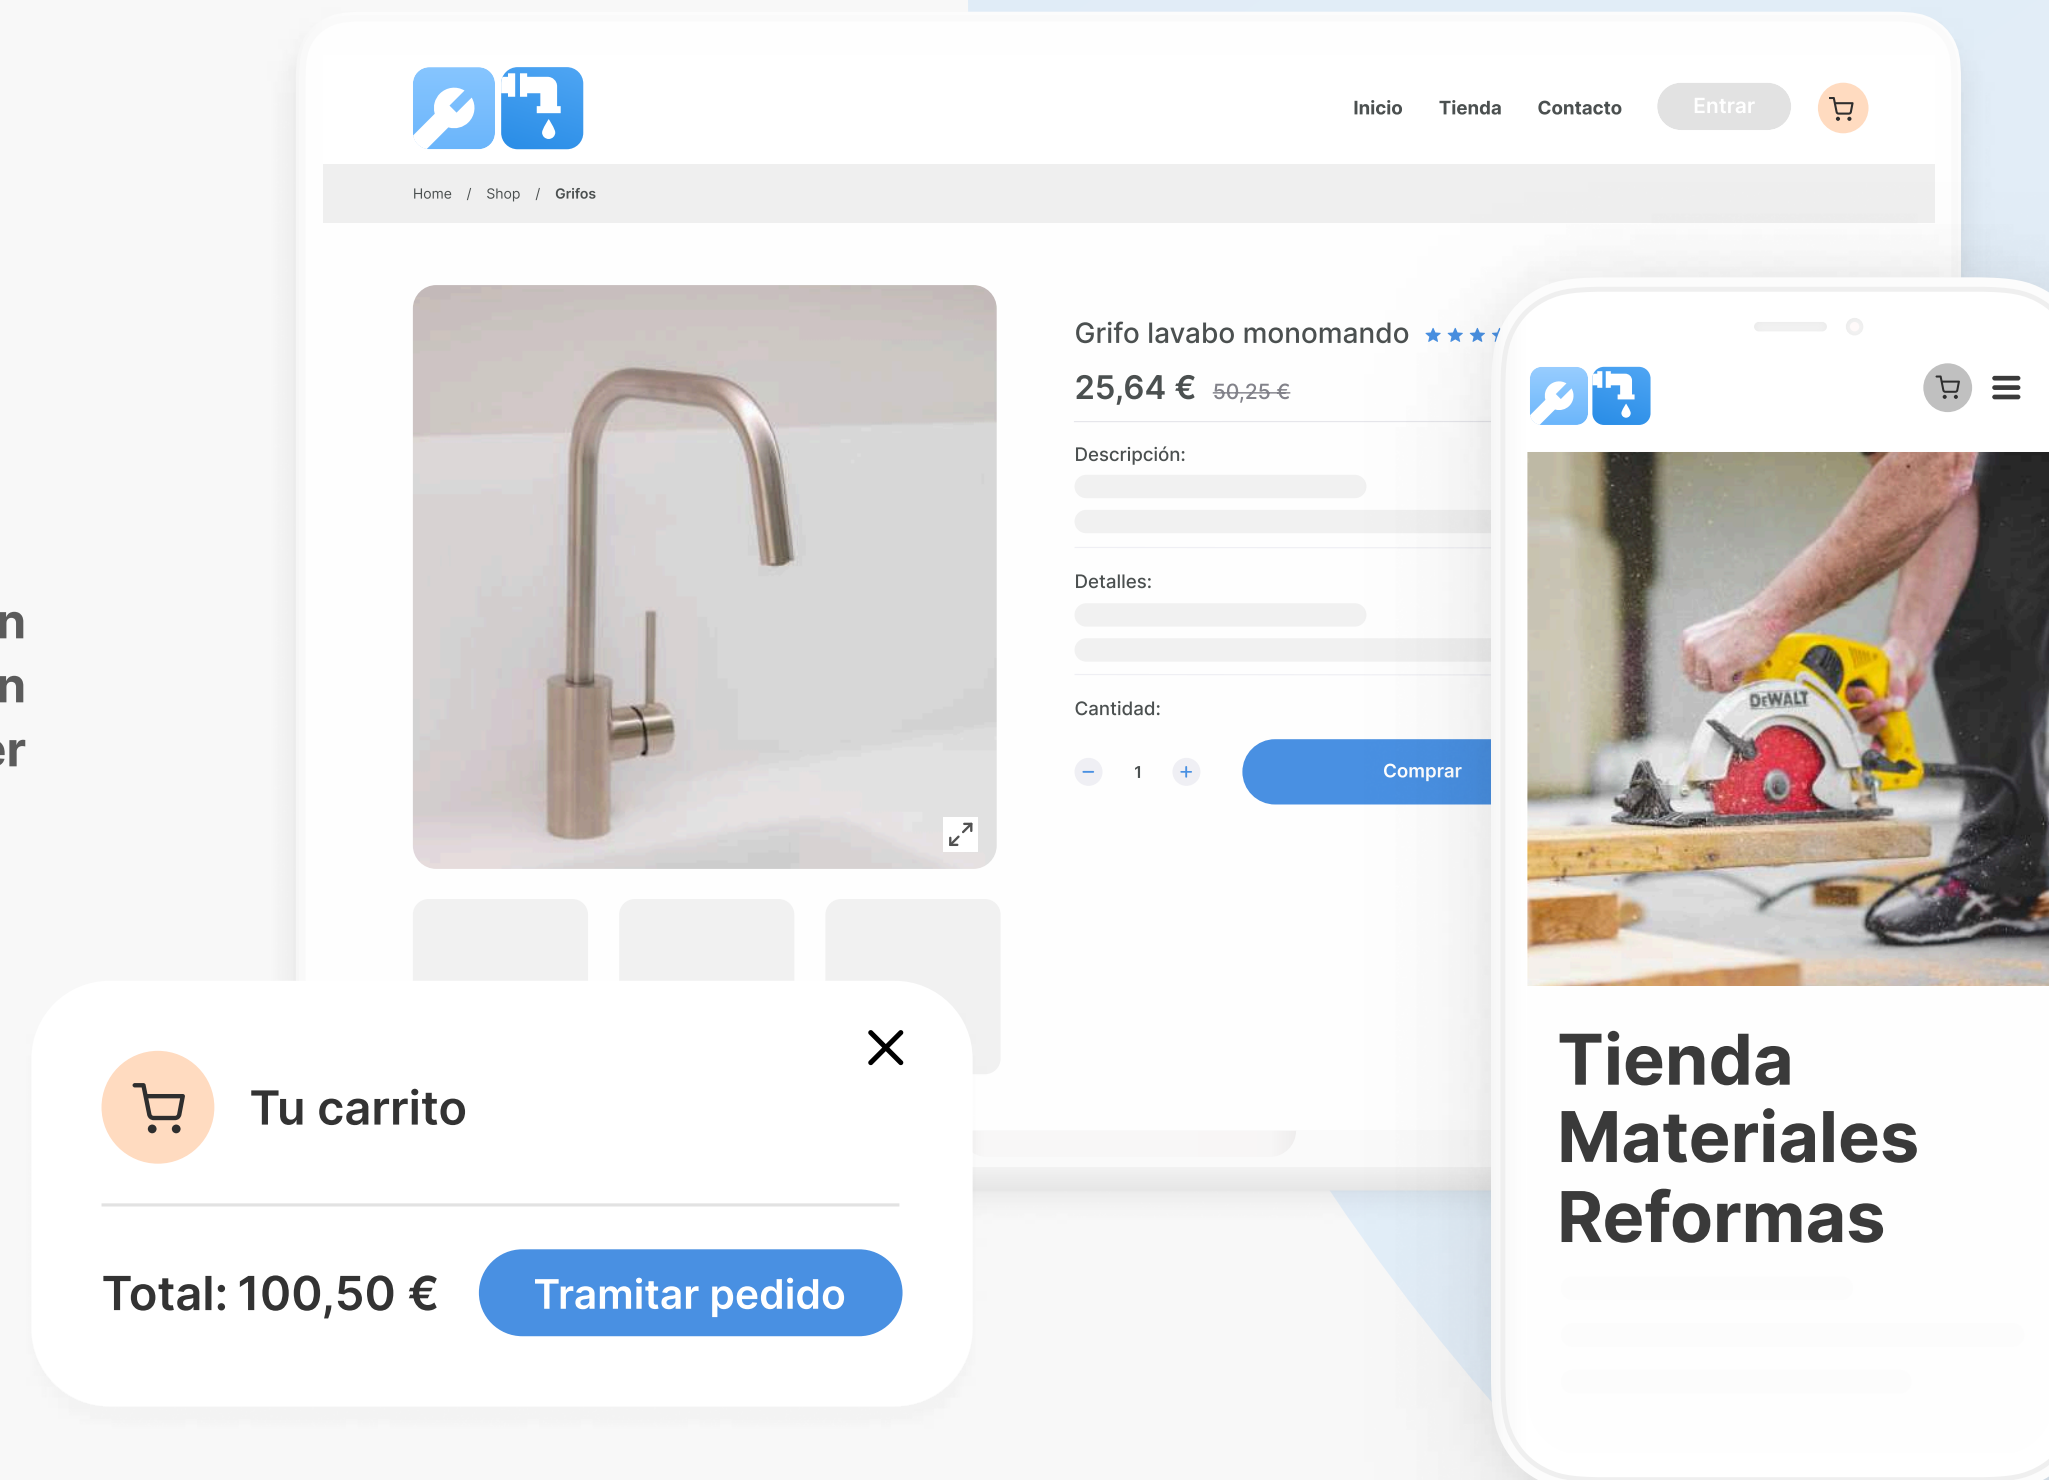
n
n
er

Inicio Tienda Contacto Entrar

Home / Shop / Grifos

Grifo lavabo monomando

25,64 € ~~50,25 €~~

Descripción:

Detalles:

Cantidad:

− 1 +

Comprar

Tu carrito

Total: 100,50 €

Tramitar pedido

DEWALT

Tienda Materiales Reformas